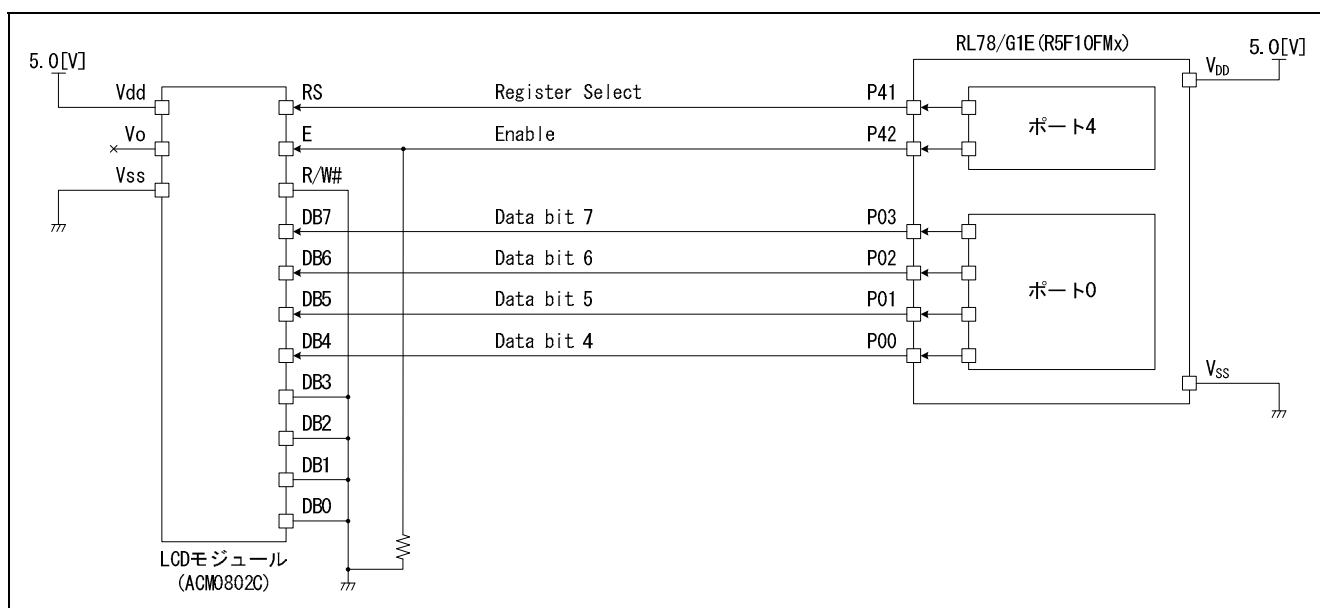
5.0[V]

Vdd

Vo

Vss

RS

E

R/W#

DB7

DB6

DB5

DB4

DB3

DB2

DB1

DB0

LCDモジュール
(ACM0802C)

Register Select

Enable

Data bit 7

Data bit 6

Data bit 5

Data bit 4

RL78/G1E(R5F10FMx)

P41

P42

P03

P02

P01

P00

ポート4

ポート0

$V_{DD}$

5.0[V]

$V_{SS}$